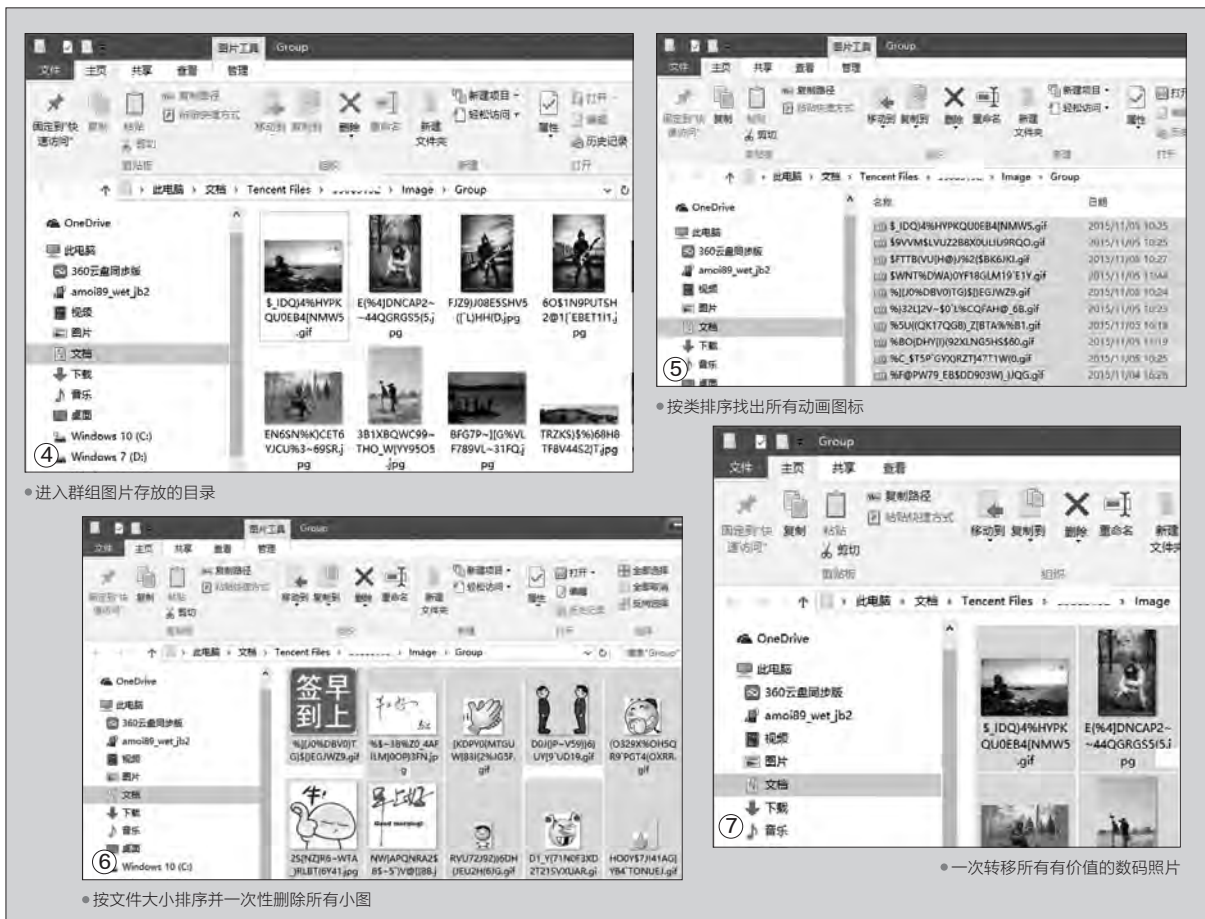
图片工具 Group
文件 主页 共享 查看 管理
固定到"快速访问" 复制 粘贴 复制路径 粘贴快捷方式 剪切 剪贴板
移动到 复制到 删除 重命名 组织
新建文件夹 新建项目 轻松访问 新建
属性 打开 编辑 历史记录 打开
↑ 此电脑 › 文档 › Tencent Files › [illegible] › Image › Group
OneDrive
此电脑
360云盘同步版
amoi89_wet_jb2
视频
图片
文档
下载
音乐
桌面
Windows 10 (C:)
Windows 7 (D:)
$_IDQ)4%HYPKQU0EB4[NMW5.gif
E(%4]DNCAP2~~44QGRGS5(5.jpg
FJZ9)J08E5SHV5([`L)HH(D.jpg
6O$1N9PUTSH2@1(`EBET1I1.jpg
EN6SN%K)CET6YJCU%3~69SR.jpg
3B1XBQWC99~THO_W]YY95O5.jpg
BFG7P~][G%VLF789VL~31FQ.jpg
TRZKS)$%)68H8TF8V44S2]T.jpg
④
•进入群组图片存放的目录

图片工具 Group
文件 主页 共享 查看 管理
固定到"快速访问" 复制 粘贴 剪切 剪贴板
移动到 复制到 删除 重命名 新建文件夹 新建项目 轻松访问 属性 打开 编辑 历史记录
↑ 此电脑 › 文档 › Tencent Files › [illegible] › Image › Group
名称 日期
OneDrive
此电脑
360云盘同步版
amoi89_wet_jb2
视频
图片
文档
下载
音乐
桌面
$_IDQ)4%HYPKQU0EB4[NMW5.gif 2015/11/05 10:25
$9VVM$LVUZ2B8X0ULIU9RQO.gif 2015/11/05 10:25
$FTTB(VU[H@)/%2($BK6JKI.gif 2015/11/08 10:27
$WNT%DWA)0YF18GLM19`E1Y.gif 2015/11/05 11:44
%]J0%DBV0]TG)$]EGJWZ9.gif 2015/11/05 10:24
%32L]2V~$0`1%CQFAH@_6B.gif 2015/11/05 10:25
%5U(QK17QGB)_Z]BTA%%B1.gif 2015/11/03 10:18
%BO(DHY[I)(92XLNG5HS$60.gif 2015/11/05 11:19
%C_$T5P`GYX]RZT]47T1W(0.gif 2015/11/05 10:25
%F@PW79_EB$DD903W]_IJQG.gif 2015/11/04 16:26
⑤
•按类排序找出所有动画图标

图片工具 Group
文件 主页 共享 查看 管理
固定到"快速访问" 复制 粘贴 复制路径 粘贴快捷方式 剪切 剪贴板
移动到 复制到 删除 重命名 组织
新建文件夹 新建项目 轻松访问 新建
属性 打开 编辑 历史记录 打开
全部选择 全部取消 反向选择
↑ 此电脑 › 文档 › Tencent Files › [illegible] › Image › Group
搜索"Group"
OneDrive
此电脑
360云盘同步版
amoi89_wet_jb2
视频
图片
文档
下载
音乐
桌面
Windows 10 (C:)
签到 早上
%]J0%DBV0]TG)$]EGJWZ9.gif
%$~38%Z0_4AFILM]0O9]3FN.jpg
[KDPY0[MTGUW]B3I]2%JG5F.gif
D0J]P~V59]]6]UY[9`UD19.gif
(O329X%OH5QR9`PGT4(OXRR.gif
2S(NZ]R6~WTA_]RLBT]6Y41.jpg
NW[APQNRA2$8$~5`)V@[]8B.j
RVU72]9Z)]6DH(]EU2H(6]G.gif
D1_Y(71N0F3XD2T21SVXUAR.gi
HO0Y$7]I41AG]YB4`TONUEJ.gif
⑥
•按文件大小排序并一次性删除所有小图

Group
文件 主页 共享 查看
固定到"快速访问" 复制 粘贴 复制路径 粘贴快捷方式 剪切 剪贴板
移动到 复制到 删除 重命名 新建文件夹 组织
↑ 此电脑 › 文档 › Tencent Files › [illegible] › Image
OneDrive
此电脑
360云盘同步版
amoi89_wet_jb2
视频
图片
文档
下载
音乐
$_IDQ)4%HYPKQU0EB4[NMW5.gif
E(%4]DNCAP2~~44QGRGS5(5.jpg
⑦
•一次转移所有有价值的数码照片